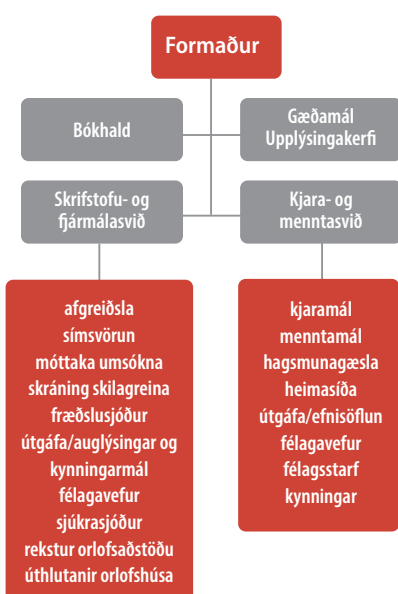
Formaður

Bókhald

Gæðamál
Upplýsingakerfi

Skrifstofu- og fjármálasvið

Kjara- og menntasvið

afgreiðsla
símsvörun
móttaka umsókna
skráning skilagreina
fræðslusjóður
útgáfa/auglýsingar og kynningarmál
félagavefur
sjúkrasjóður
rekstur orlofsaðstöðu
úthlutanir orlofshúsa

kjaramál
menntamál
hagsmunagæsla
heimasíða
útgáfa/efnisöflun
félagavefur
félagsstarf
kynningar